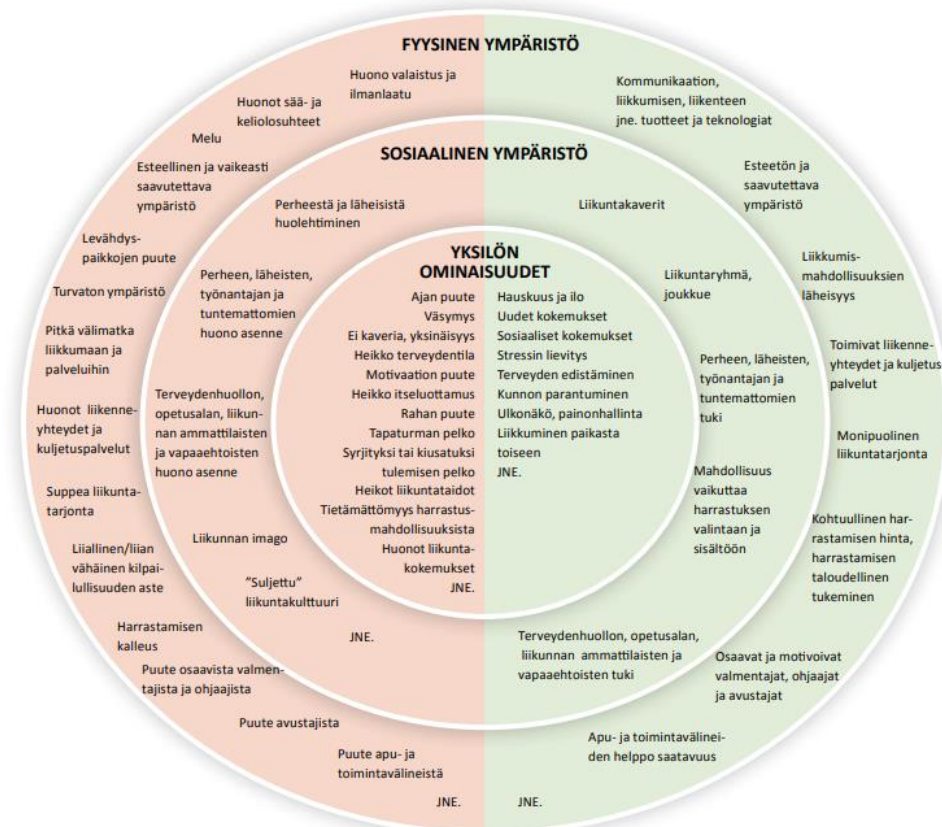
FYYSINEN YMPÄRISTÖ

Huono valaistus ja ilmanlaatu

Huonot sää- ja keliolosuhteet

Melu

Esteellinen ja vaikeasti saavutettava ympäristö

Levähdyspaikkojen puute

Turvaton ympäristö

Pitkä välimatka liikkumaan ja palveluihin

Huonot liikenneyhteydet ja kuljetuspalvelut

Suppea liikuntatarjonta

Liiallinen/liian vähäinen kilpailullisuuden aste

Harrastamisen kalleus

Puute osaavista valmentajista ja ohjaajista

Puute avustajista

Puute apu- ja toimintavälineistä

JNE.

Kommunikaation, liikkumisen, liikenteen jne. tuotteet ja teknologiat

Esteetön ja saavutettava ympäristö

Liikkumismahdollisuuksien läheisyys

Toimivat liikenneyhteydet ja kuljetuspalvelut

Monipuolinen liikuntatarjonta

Kohtuullinen harrastamisen hinta, harrastamisen taloudellinen tukeminen

Osaavat ja motivoivat valmentajat, ohjaajat ja avustajat

Apu- ja toimintavälineiden helppo saatavuus

JNE.

SOSIAALINEN YMPÄRISTÖ

Perheestä ja läheisistä huolehtiminen

Perheen, läheisten, työnantajan ja tuntemattomien huono asenne

Terveydenhuollon, opetusalan, liikunnan ammattilaisten ja vapaaehtoisten huono asenne

Liikunnan imago

"Suljettu" liikuntakulttuuri

JNE.

Liikuntakaverit

Liikuntaryhmä, joukkue

Perheen, läheisten, työnantajan ja tuntemattomien tuki

Mahdollisuus vaikuttaa harrastuksen valintaan ja sisältöön

Terveydenhuollon, opetusalan, liikunnan ammattilaisten ja vapaaehtoisten tuki

YKSILÖN OMINAISUUDET

Ajan puute
Väsymys
Ei kaveria, yksinäisyys
Heikko terveydentila
Motivaation puute
Heikko itseluottamus
Rahan puute
Tapaturman pelko
Syrjityksi tai kiusatuksi tulemisen pelko
Heikot liikuntataidot
Tietämättömyys harrastusmahdollisuuksista
Huonot liikuntakokemukset
JNE.

Hauskuus ja ilo
Uudet kokemukset
Sosiaaliset kokemukset
Stressin lievitys
Terveyden edistäminen
Kunnon parantuminen
Ulkonäkö, painonhallinta
Liikkuminen paikasta toiseen
JNE.